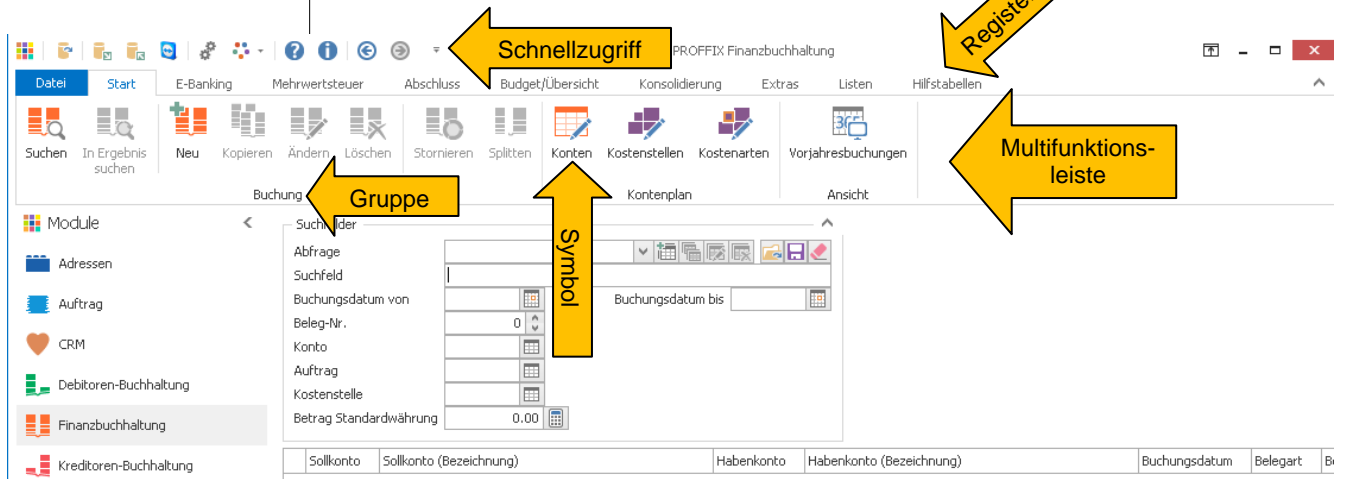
Schnellzugriff
PROFFIX Finanzbuchhaltung
Registe

Datei | Start | E-Banking | Mehrwertsteuer | Abschluss | Budget/Übersicht | Konsolidierung | Extras | Listen | Hilfstabellen

Suchen | In Ergebnis suchen | Neu | Kopieren | Ändern | Löschen | Stornieren | Splitten | Konten | Kostenstellen | Kostenarten | Vorjahresbuchungen

Buchung | Kontenplan | Ansicht

Gruppe

Symbol

Multifunktionsleiste

Module

Adressen
Auftrag
CRM
Debitoren-Buchhaltung
Finanzbuchhaltung
Kreditoren-Buchhaltung

Such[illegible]der
Abfrage
Suchfeld
Buchungsdatum von
Buchungsdatum bis
Beleg-Nr. 0
Konto
Auftrag
Kostenstelle
Betrag Standardwährung 0.00

| Sollkonto | Sollkonto (Bezeichnung) | Habenkonto | Habenkonto (Bezeichnung) | Buchungsdatum | Belegart | Be |
|---|---|---|---|---|---|---|